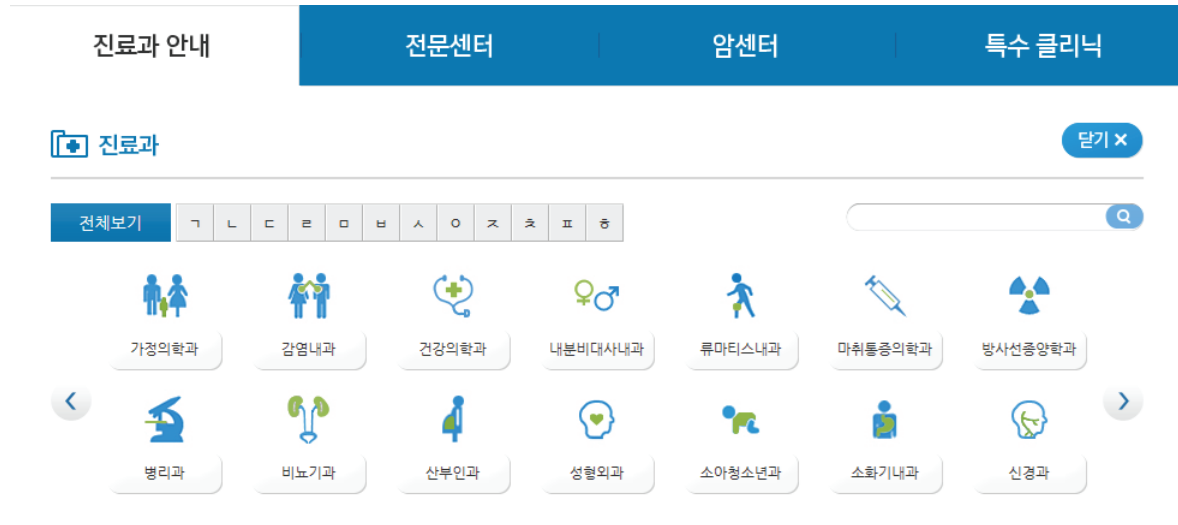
진료과 안내
전문센터
암센터
특수 클리닉

진료과
닫기 ✕

전체보기
ㄱ ㄴ ㄷ ㄹ ㅁ ㅂ ㅅ ㅇ ㅈ ㅊ ㅍ ㅎ

가정의학과
감염내과
건강의학과
내분비대사내과
류마티스내과
마취통증의학과
방사선종양학과
병리과
비뇨기과
산부인과
성형외과
소아청소년과
소화기내과
신경과